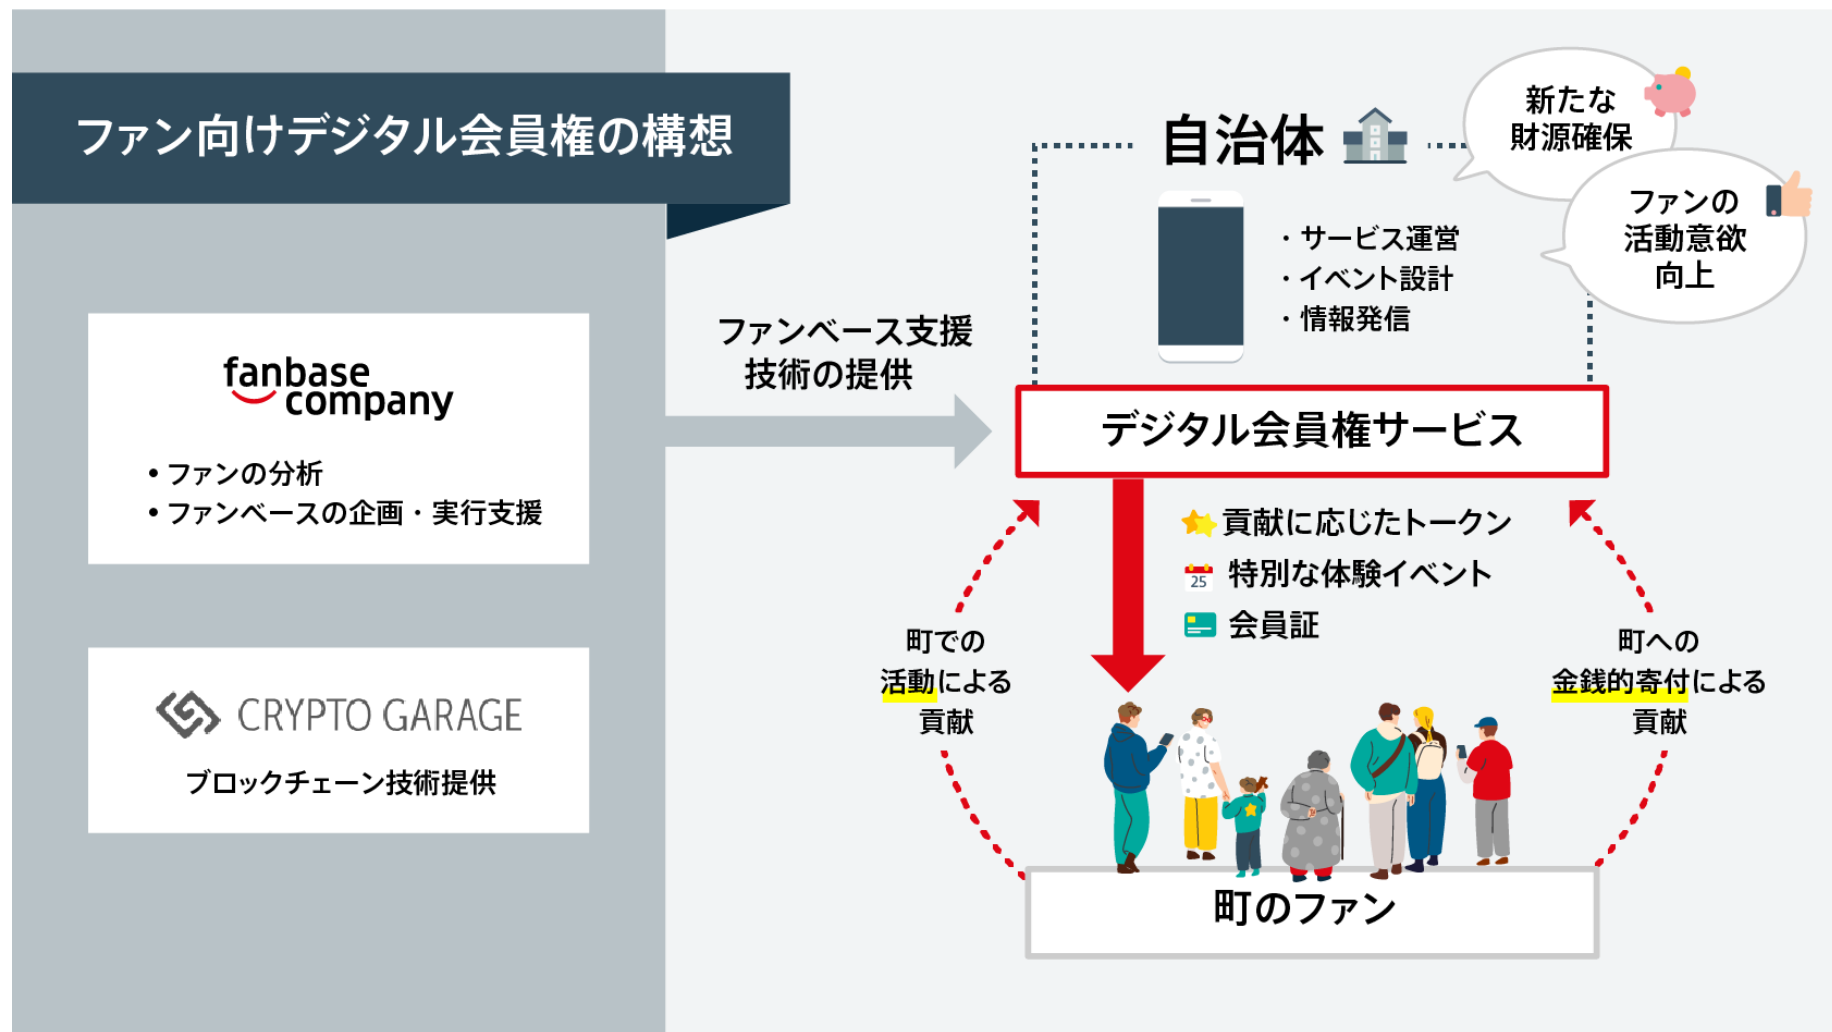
ファン向けデジタル会員権の構想

fanbase company

• ファンの分析
• ファンベースの企画・実行支援

CRYPTO GARAGE

ブロックチェーン技術提供

ファンベース支援
技術の提供

自治体

新たな
財源確保

ファンの
活動意欲
向上

・サービス運営
・イベント設計
・情報発信

デジタル会員権サービス

貢献に応じたトークン
25 特別な体験イベント
会員証

町での
活動による
貢献

町への
金銭的寄付による
貢献

町のファン